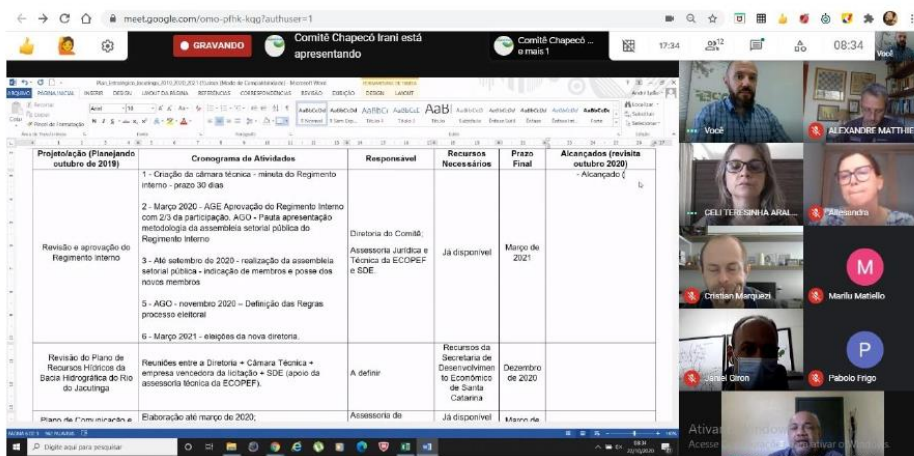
meet.google.com/omo-pfhk-kqg?authuser=1

GRAVANDO

Comitê Chapecó Irani está apresentando

Comitê Chapecó ... e mais 1

17:34

12

08:34

| Projeto/ação (Planejando outubro de 2019) | Cronograma de Atividades | Responsável | Recursos Necessários | Prazo Final | Alcançados (revisita outubro 2020) |
|---|---|---|---|---|---|
| Revisão e aprovação do Regimento Interno | 1 - Criação da câmara técnica - minuta do Regimento interno - prazo 30 dias<br><br>2 - Março 2020 - AGE Aprovação do Regimento Interno com 2/3 da participação. AGO - Pauta apresentação metodologia da assembleia setorial pública do Regimento Interno<br><br>3 - Até setembro de 2020 - realização da assembleia setorial pública - indicação de membros e posse dos novos membros<br><br>5 - AGO - novembro 2020 – Definição das Regras processo eleitoral<br><br>6 - Março 2021 - eleições da nova diretoria. | Diretoria do Comitê;<br><br>Assessoria Jurídica e Técnica da ECOPEF e SDE | Já disponível | Março de 2021 | - Alcançado ( |
| Revisão do Plano de Recursos Hídricos da Bacia Hidrográfica do Rio do Jacutinga | Reuniões entre a Diretoria + Câmara Técnica + empresa vencedora da licitação + SDE (apoio da assessoria técnica da ECOPEF). | A definir | Recursos da Secretaria de Desenvolvimento Econômico de Santa Catarina | Dezembro de 2020 | |
| Plano de Comunicação e | Elaboração até março de 2020; | Assessoria de | Já disponível | Março de | |

Você

ALEXANDRE MATTHE

CELI TERESINHA ARAL

Alessandra

Cristian Marquezi

Marilu Matiello

Jaisel Giron

Pabolo Frigo

Digite aqui para pesquisar

Ativar o Windows
Acesse Configurações para ativar o Windows.